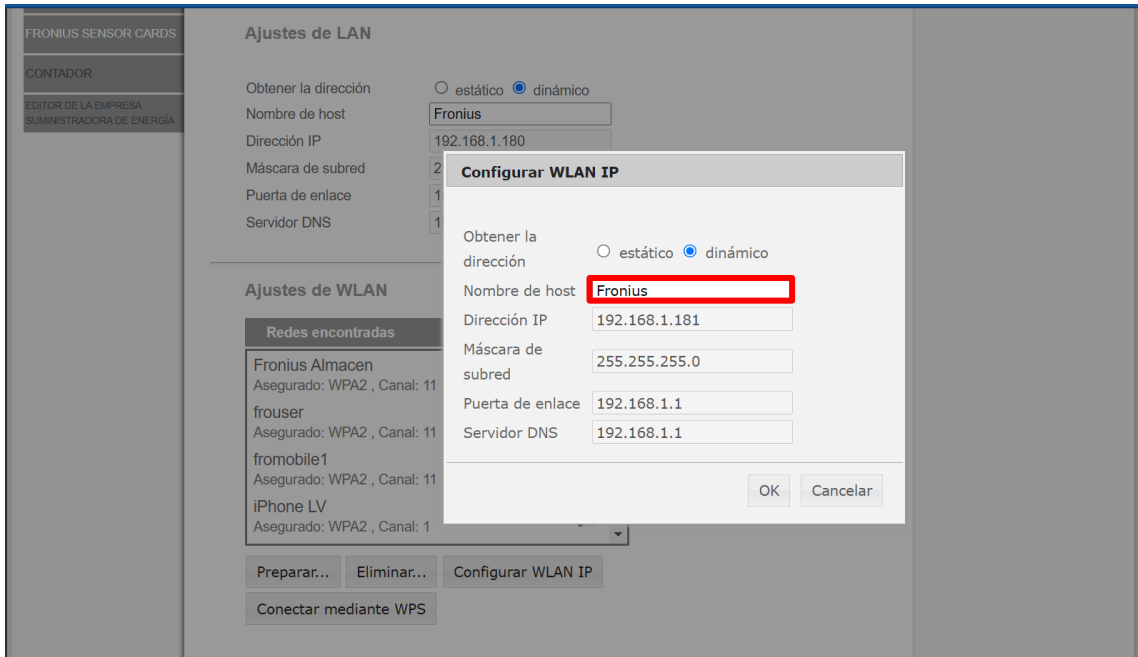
FRONIUS SENSOR CARDS

CONTADOR

EDITOR DE LA EMPRESA SUMINISTRADORA DE ENERGÍA

Ajustes de LAN

Obtener la dirección ○ estático ● dinámico
Nombre de host Fronius
Dirección IP 192.168.1.180
Máscara de subred 2
Puerta de enlace 1
Servidor DNS 1

Ajustes de WLAN

Redes encontradas

Fronius Almacen
Asegurado: WPA2 , Canal: 11
frouser
Asegurado: WPA2 , Canal: 11
fromobile1
Asegurado: WPA2 , Canal: 11
iPhone LV
Asegurado: WPA2 , Canal: 1

Preparar... Eliminar... Configurar WLAN IP

Conectar mediante WPS

Configurar WLAN IP

Obtener la dirección ○ estático ● dinámico
Nombre de host Fronius
Dirección IP 192.168.1.181
Máscara de subred 255.255.255.0
Puerta de enlace 192.168.1.1
Servidor DNS 192.168.1.1

OK Cancelar